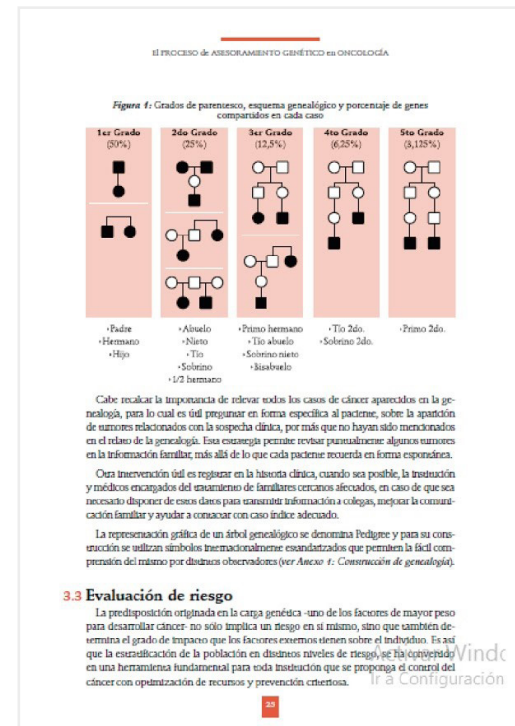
El PROCESO de ASESORAMIENTO GENÉTICO en ONCOLOGÍA

Figura 1: Grados de parentesco, esquema genealógico y porcentaje de genes compartidos en cada caso

1er Grado (50%)

2do Grado (25%)

3er Grado (12,5%)

4to Grado (6,25%)

5to Grado (3,125%)

• Padre
• Hermano
• Hijo

• Abuelo
• Nieto
• Tío
• Sobrino
• 1/2 hermano

• Primo hermano
• Tío abuelo
• Sobrino nieto
• Bisabuelo

• Tío 2do.
• Sobrino 2do.

• Primo 2do.

Cabe recalcar la importancia de relevar todos los casos de cáncer aparecidos en la genealogía, para lo cual es útil preguntar en forma específica al paciente, sobre la aparición de tumores relacionados con la sospecha clínica, por más que no hayan sido mencionados en el relato de la genealogía. Esta estrategia permite revisar puntualmente algunos tumores en la información familiar, más allá de lo que cada paciente recuerda en forma espontánea.

Otra intervención útil es registrar en la historia clínica, cuando sea posible, la institución y médicos encargados del tratamiento de familiares cercanos afectados, en caso de que sea necesario disponer de estos datos para transmitir información a colegas, mejorar la comunicación familiar y ayudar a contactar con caso índice adecuado.

La representación gráfica de un árbol genealógico se denomina Pedigree y para su construcción se utilizan símbolos internacionalmente estandarizados que permiten la fácil comprensión del mismo por distintos observadores (ver Anexo 1: Construcción de genealogía).

3.3 Evaluación de riesgo

La predisposición originada en la carga genética -uno de los factores de mayor peso para desarrollar cáncer- no sólo implica un riesgo en sí mismo, sino que también determina el grado de impacto que los factores externos tienen sobre el individuo. Es así que la estratificación de la población en distintos niveles de riesgo, se ha convertido en una herramienta fundamental para toda institución que se proponga el control del cáncer con optimización de recursos y prevención criteriosa.

25

Windo
Ir a Configuración